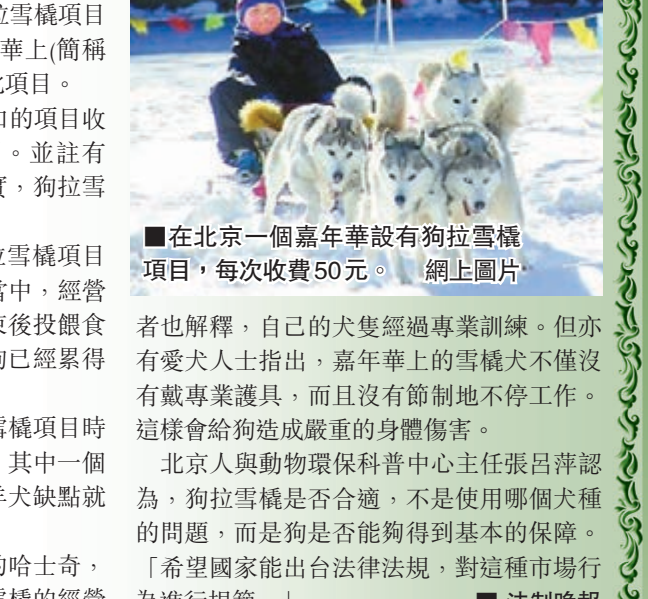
拉雪橇項目
華上(簡稱
此項目。
加的項目收
。並註有
賣，狗拉雪

拉雪橇項目
當中，經營
束後投餵食
狗已經累得

雪橇項目時
，其中一個
些犬缺點就

的哈士奇，

■在北京一個嘉年華設有狗拉雪橇項目，每次收費50元。　網上圖片

者也解釋，自己的犬隻經過專業訓練。但亦有愛犬人士指出，嘉年華上的雪橇犬不僅沒有戴專業護具，而且沒有節制地不停工作。這樣會給狗造成嚴重的身體傷害。

北京人與動物環保科普中心主任張呂萍認為，狗拉雪橇是否合適，不是使用哪個犬種的問題，而是狗是否能夠得到基本的保障。「希望國家能出台法律法規，對這種市場行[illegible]

■ 法制晚報